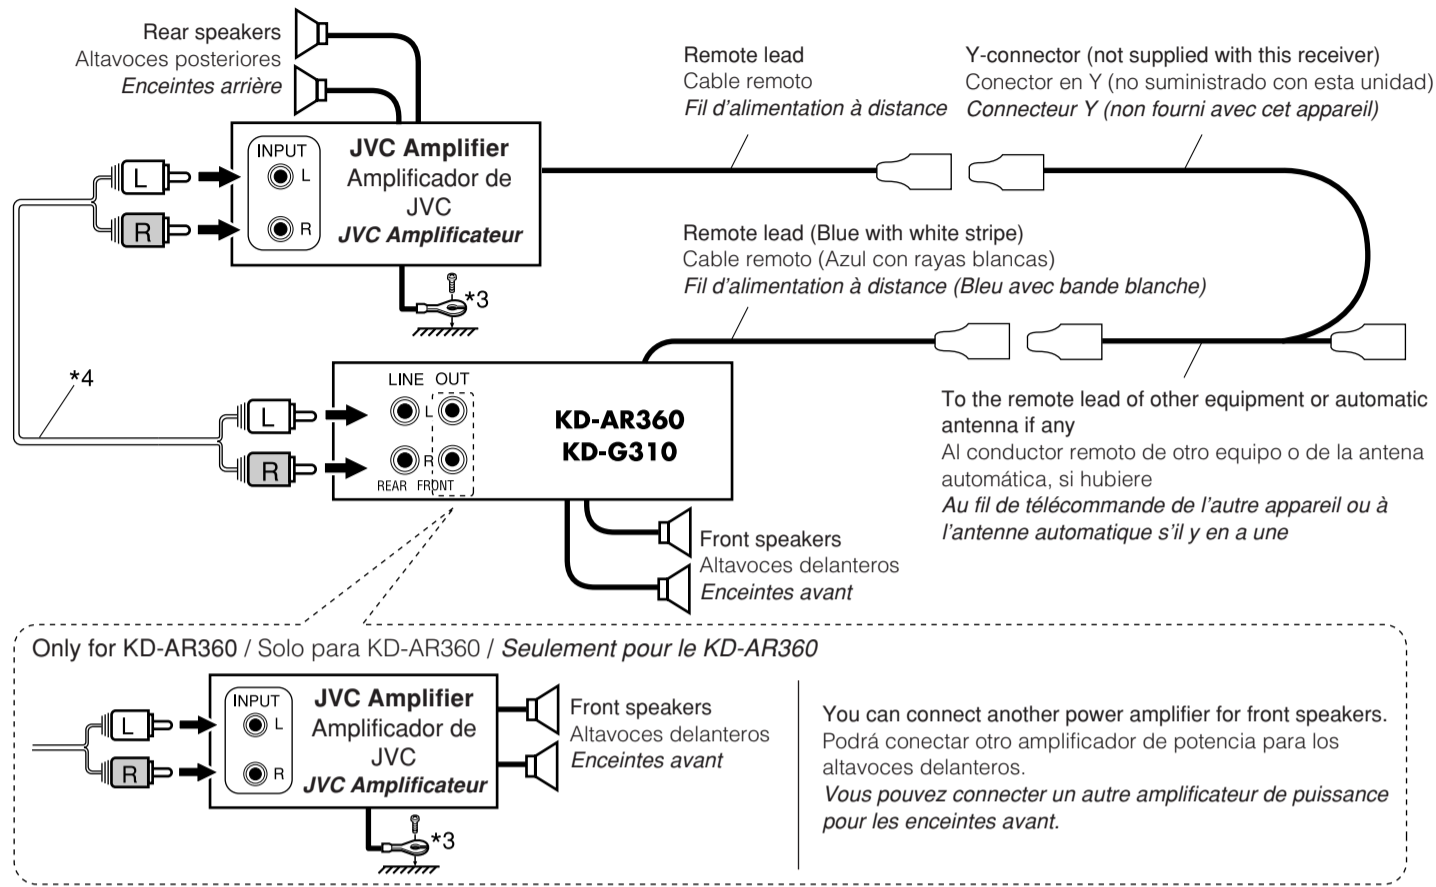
Rear speakers
Altavoces posteriores
Enceintes arrière

Remote lead
Cable remoto
Fil d'alimentation à distance

Y-connector (not supplied with this receiver)
Conector en Y (no suministrado con esta unidad)
Connecteur Y (non fourni avec cet appareil)

INPUT
L
R
JVC Amplifier
Amplificador de JVC
JVC Amplificateur

L
R

*3

Remote lead (Blue with white stripe)
Cable remoto (Azul con rayas blancas)
Fil d'alimentation à distance (Bleu avec bande blanche)

*4

LINE OUT
L
R
REAR FRONT

L
R

KD-AR360
KD-G310

To the remote lead of other equipment or automatic antenna if any
Al conductor remoto de otro equipo o de la antena automática, si hubiere
Au fil de télécommande de l'autre appareil ou à l'antenne automatique s'il y en a une

Front speakers
Altavoces delanteros
Enceintes avant

Only for KD-AR360 / Solo para KD-AR360 / Seulement pour le KD-AR360

INPUT
L
R
JVC Amplifier
Amplificador de JVC
JVC Amplificateur

L
R

*3

Front speakers
Altavoces delanteros
Enceintes avant

You can connect another power amplifier for front speakers.
Podrá conectar otro amplificador de potencia para los altavoces delanteros.
Vous pouvez connecter un autre amplificateur de puissance pour les enceintes avant.